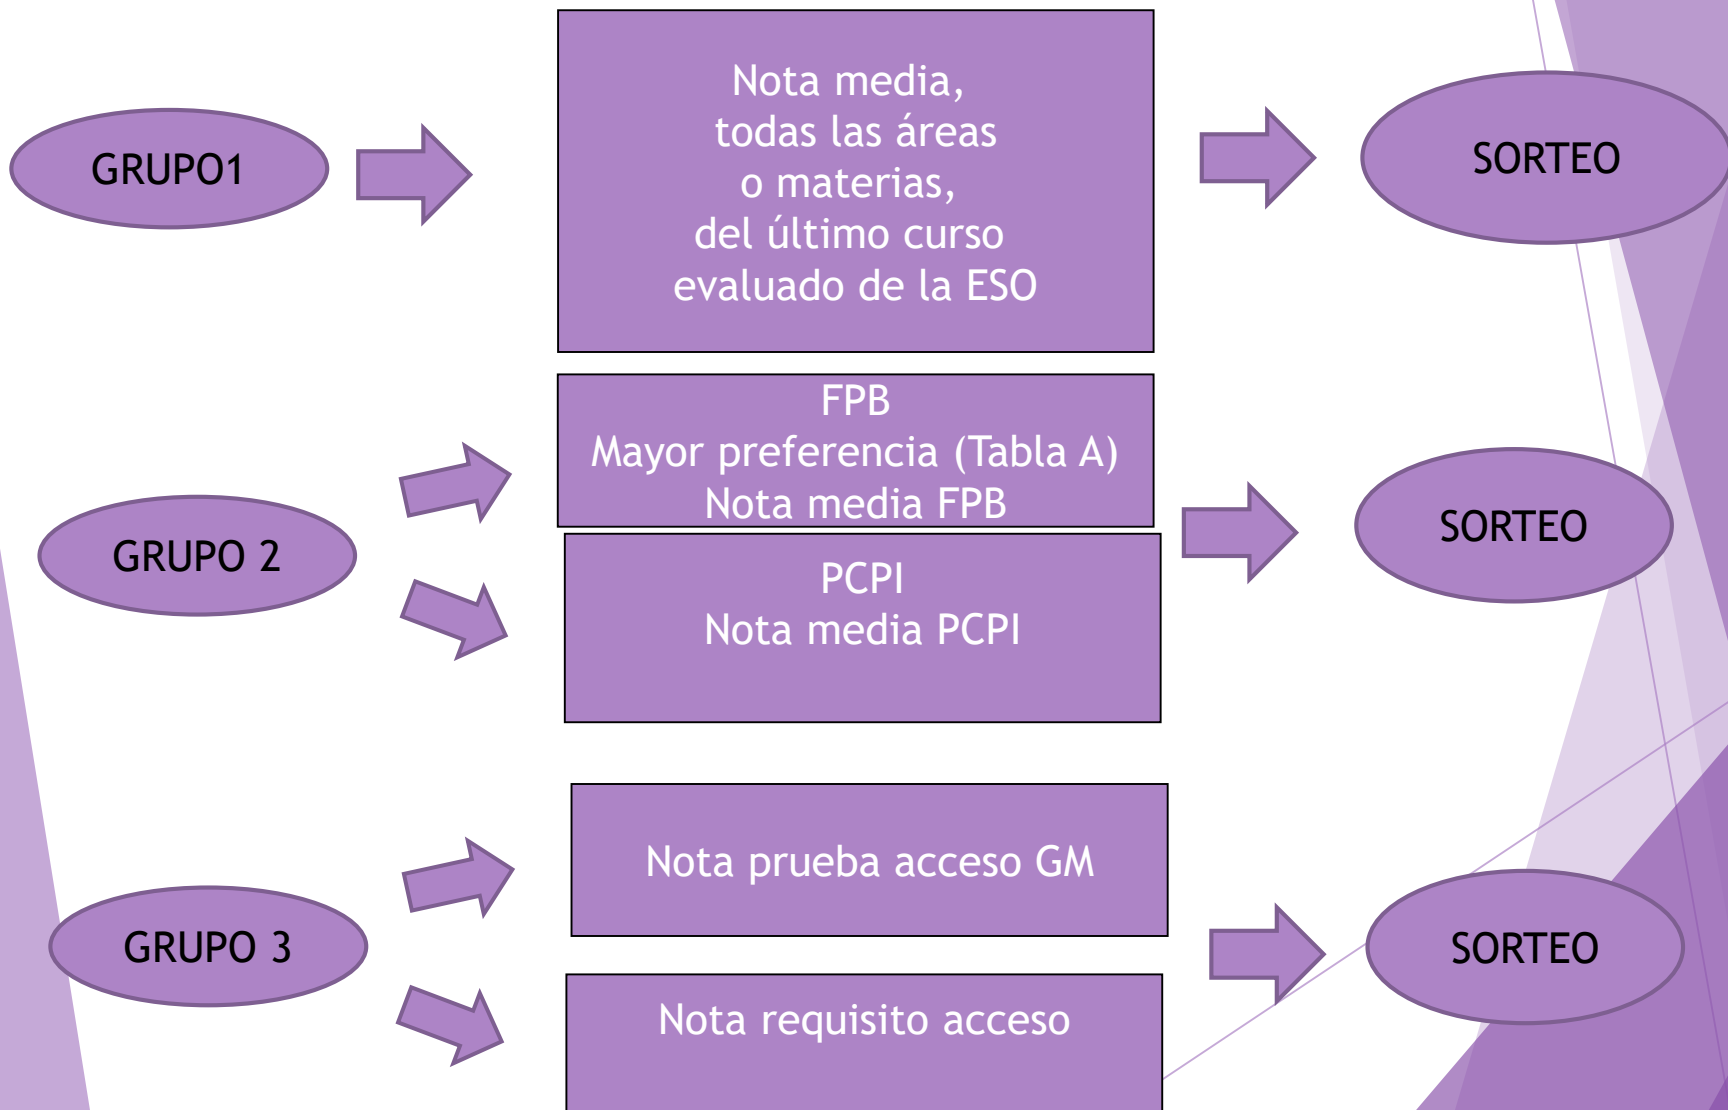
GRUPO1

Nota media,
todas las áreas
o materias,
del último curso
evaluado de la ESO

SORTEO

GRUPO 2

FPB
Mayor preferencia (Tabla A)
Nota media FPB

PCPI
Nota media PCPI

SORTEO

GRUPO 3

Nota prueba acceso GM

Nota requisito acceso

SORTEO